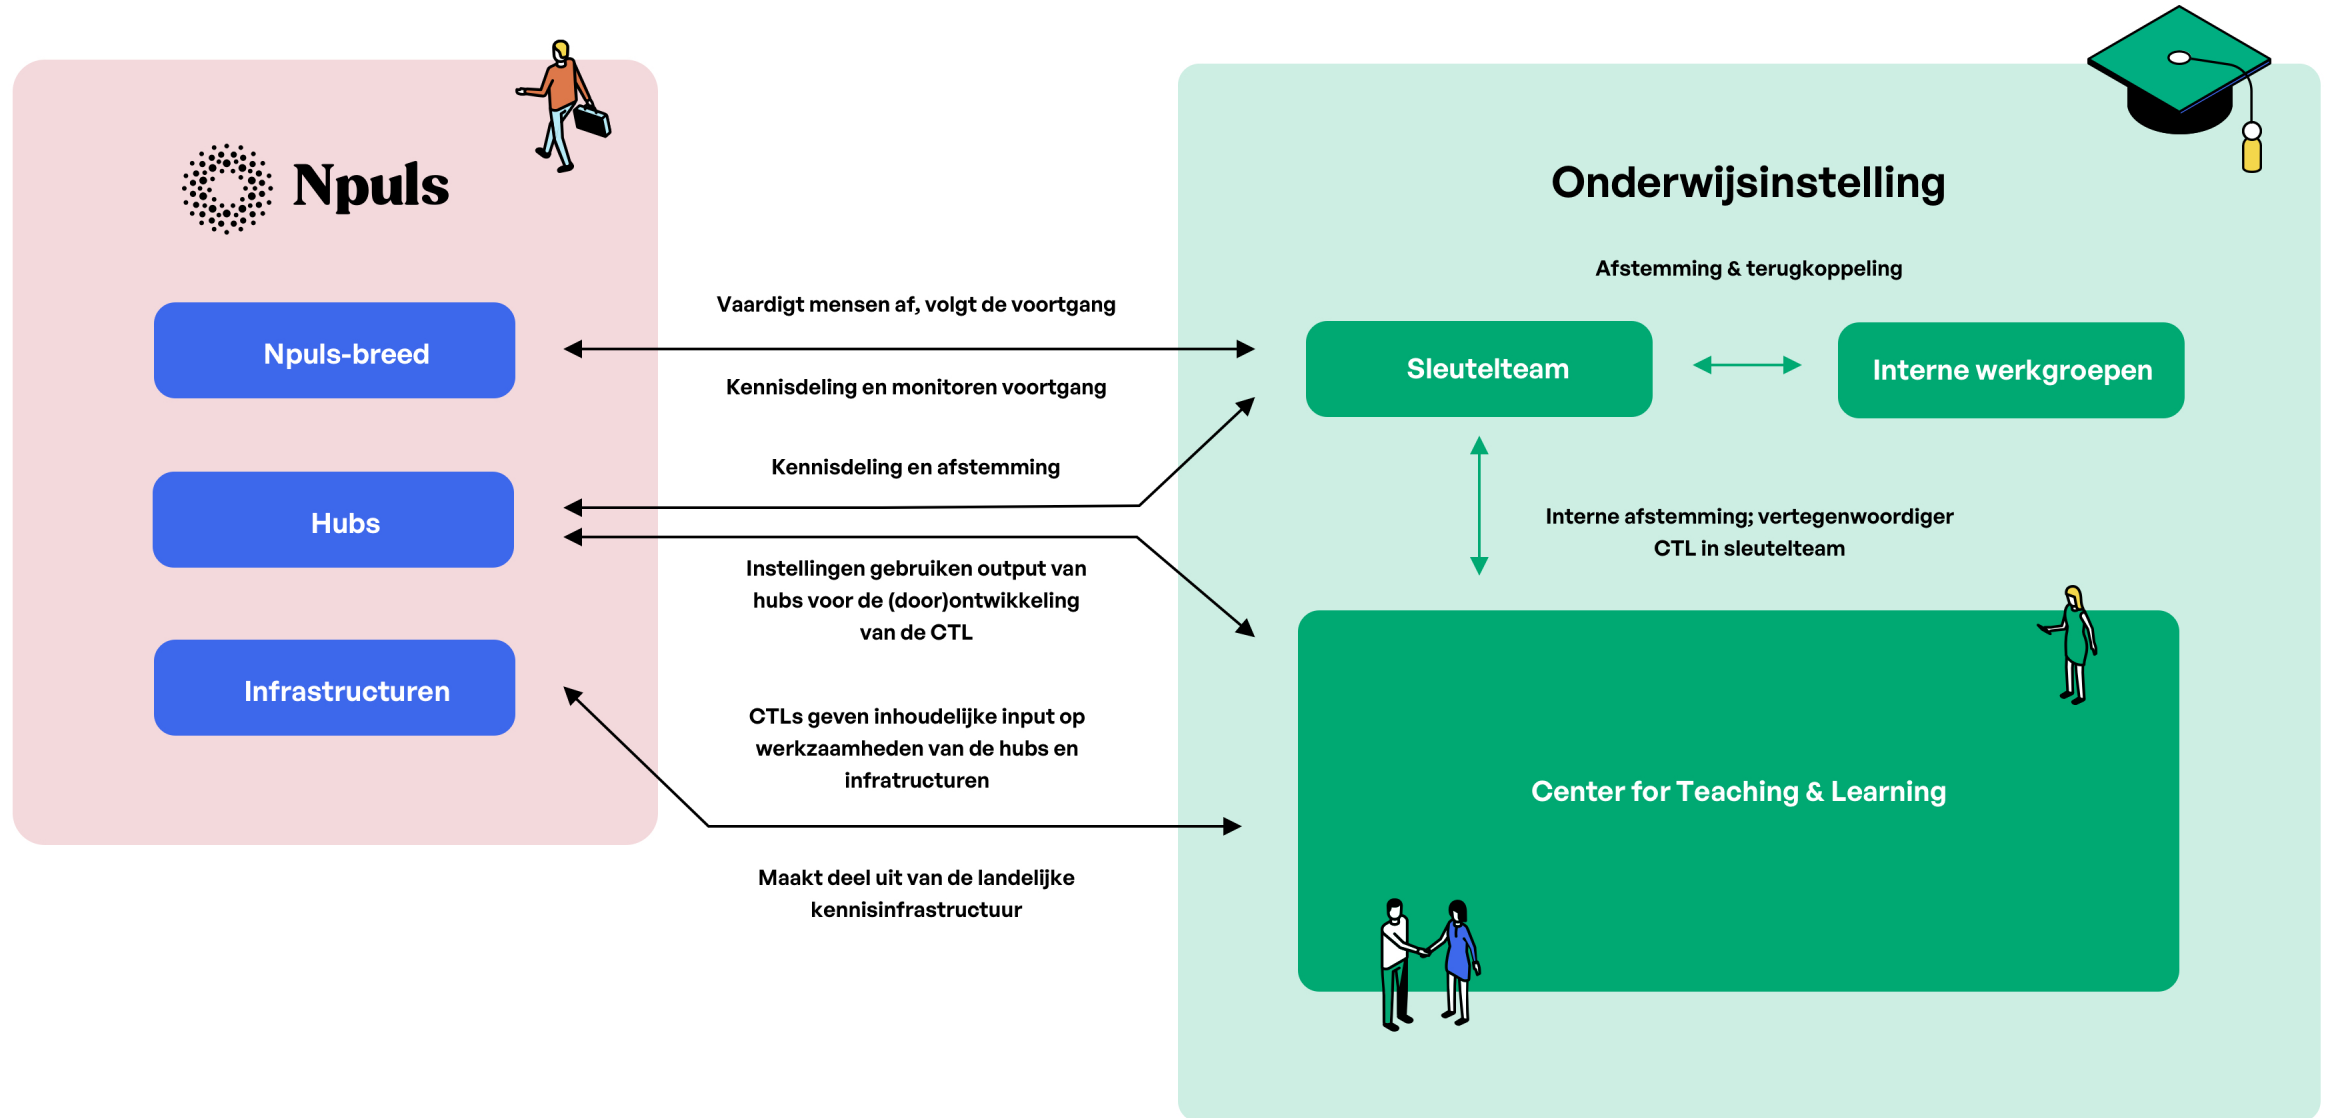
Npuls

Npuls-breed

Hubs

Infrastructuren

Vaardigt mensen af, volgt de voortgang

Kennisdeling en monitoren voortgang

Kennisdeling en afstemming

Instellingen gebruiken output van hubs voor de (door)ontwikkeling van de CTL

CTLs geven inhoudelijke input op werkzaamheden van de hubs en infratructuren

Maakt deel uit van de landelijke kennisinfrastructuur

Onderwijsinstelling

Afstemming & terugkoppeling

Sleutelteam

Interne werkgroepen

Interne afstemming; vertegenwoordiger CTL in sleutelteam

Center for Teaching & Learning